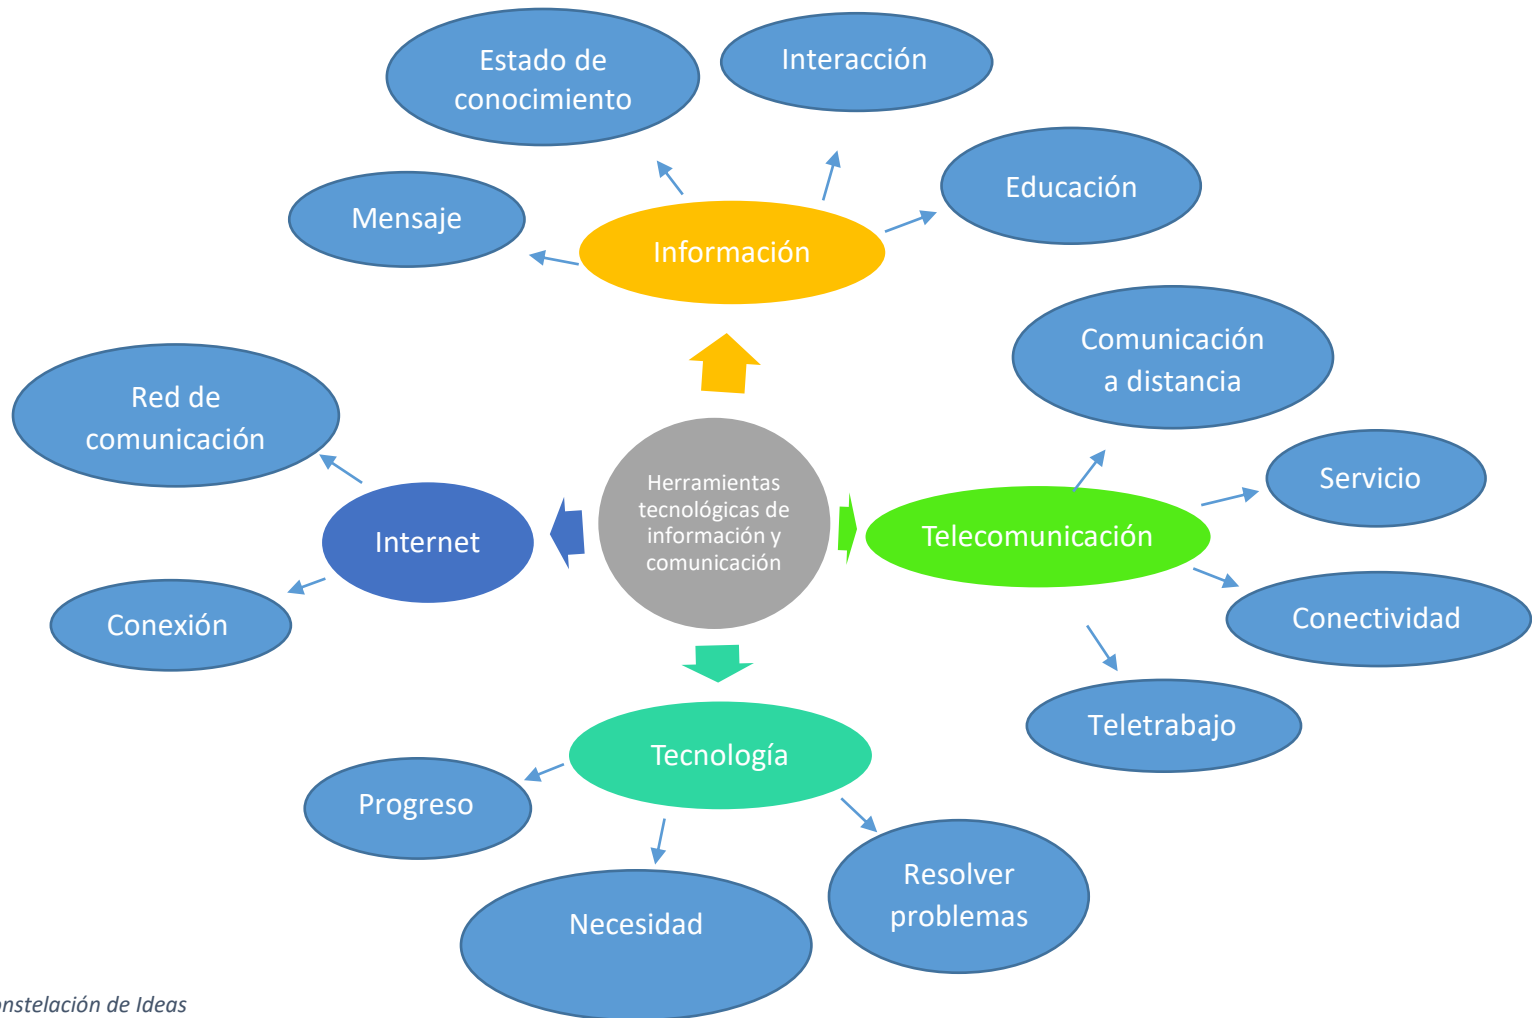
Estado de conocimiento

Interacción

Educación

Mensaje

Información

Comunicación a distancia

Red de comunicación

Servicio

Herramientas tecnológicas de información y comunicación

Internet

Telecomunicación

Conexión

Conectividad

Teletrabajo

Tecnología

Progreso

Resolver problemas

Necesidad

nstelación de Ideas